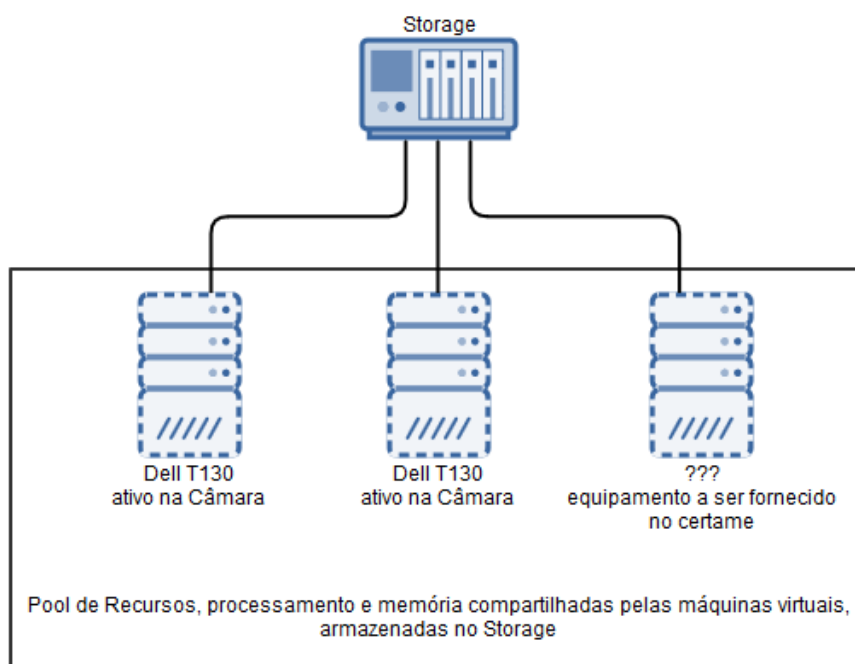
Storage

Dell T130
ativo na Câmara

Dell T130
ativo na Câmara

???
equipamento a ser fornecido
no certame

Pool de Recursos, processamento e memória compartilhadas pelas máquinas virtuais, armazenadas no Storage